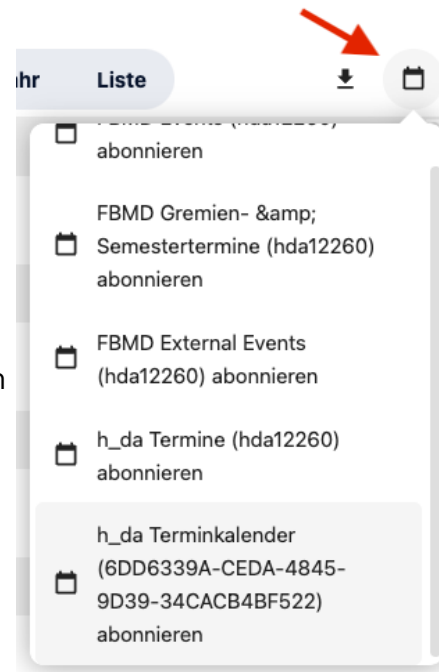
ahr Liste

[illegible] abonnieren

FBMD Gremien- &amp; Semestertermine (hda12260) abonnieren

FBMD External Events (hda12260) abonnieren

h_da Termine (hda12260) abonnieren

h_da Terminkalender (6DD6339A-CEDA-4845-9D39-34CACB4BF522) abonnieren